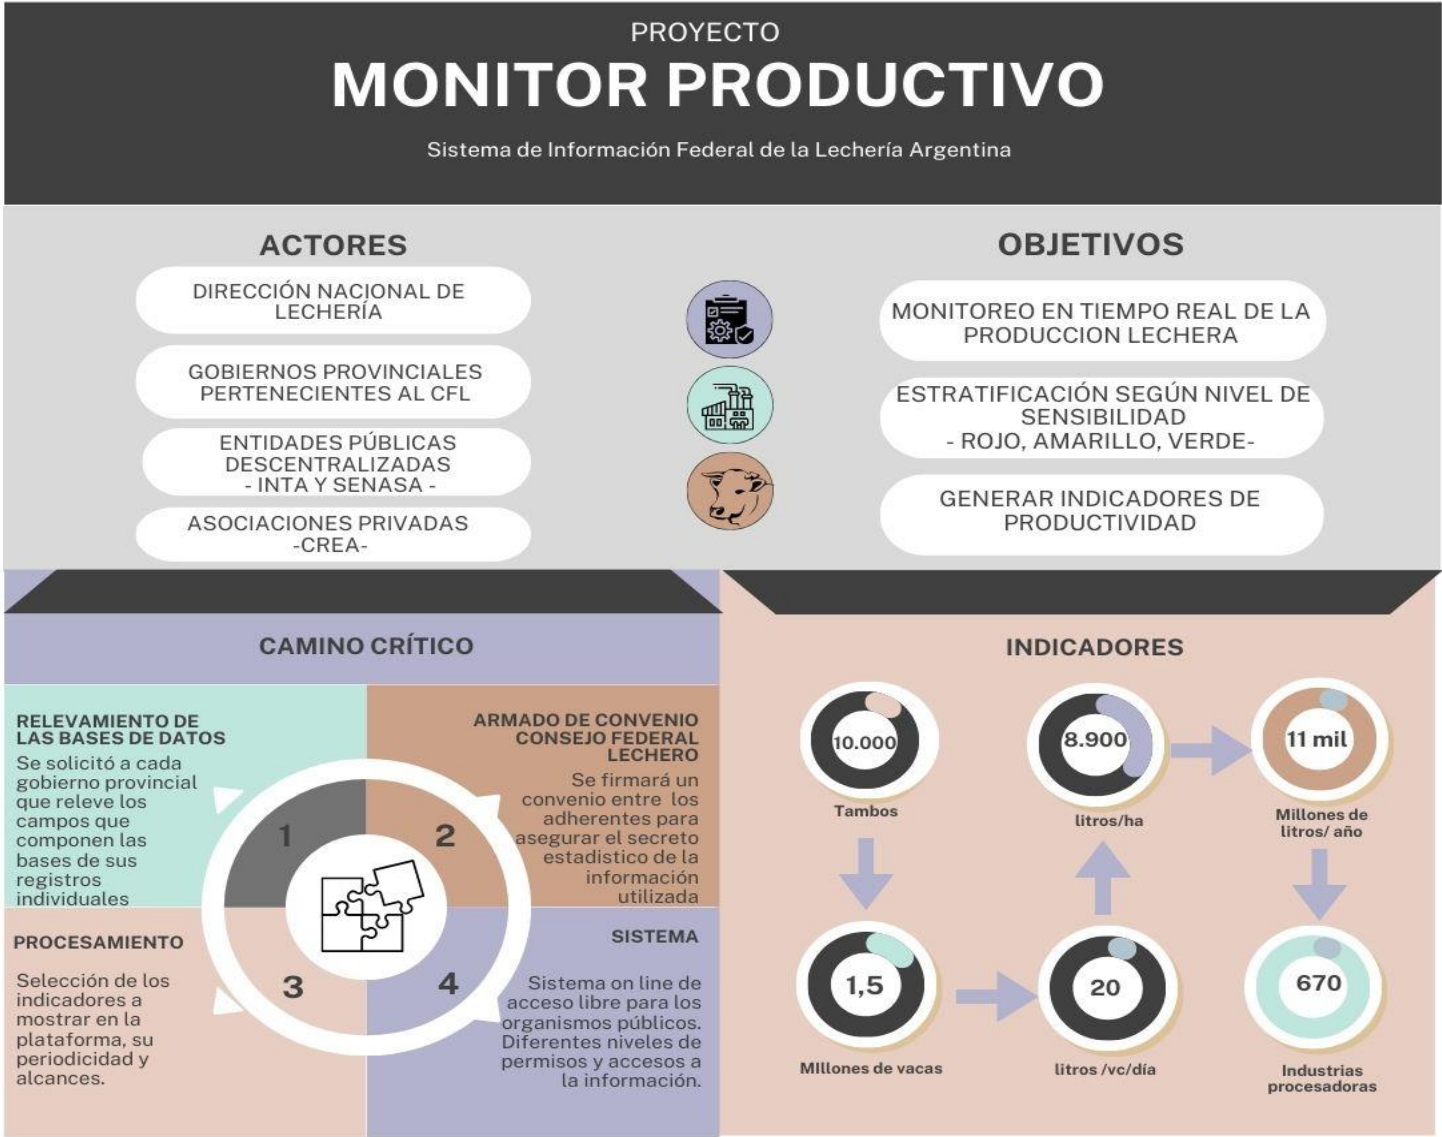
PROYECTO
MONITOR PRODUCTIVO
Sistema de Información Federal de la Lechería Argentina

ACTORES
DIRECCIÓN NACIONAL DE LECHERÍA
GOBIERNOS PROVINCIALES PERTENECIENTES AL CFL
ENTIDADES PÚBLICAS DESCENTRALIZADAS - INTA Y SENASA -
ASOCIACIONES PRIVADAS -CREA-

OBJETIVOS
MONITOREO EN TIEMPO REAL DE LA PRODUCCION LECHERA
ESTRATIFICACIÓN SEGÚN NIVEL DE SENSIBILIDAD - ROJO, AMARILLO, VERDE-
GENERAR INDICADORES DE PRODUCTIVIDAD

CAMINO CRÍTICO
RELEVAMIENTO DE LAS BASES DE DATOS
Se solicitó a cada gobierno provincial que releve los campos que componen las bases de sus registros individuales

ARMADO DE CONVENIO CONSEJO FEDERAL LECHERO
Se firmará un convenio entre los adherentes para asegurar el secreto estadistico de la información utilizada

1
2
3
4

PROCESAMIENTO
Selección de los indicadores a mostrar en la plataforma, su periodicidad y alcances.

SISTEMA
Sistema on line de acceso libre para los organismos públicos. Diferentes niveles de permisos y accesos a la información.

INDICADORES
10.000
Tambos
8.900
litros/ha
11 mil
Millones de litros/ año
1,5
MIllones de vacas
20
litros /vc/día
670
Industrias procesadoras